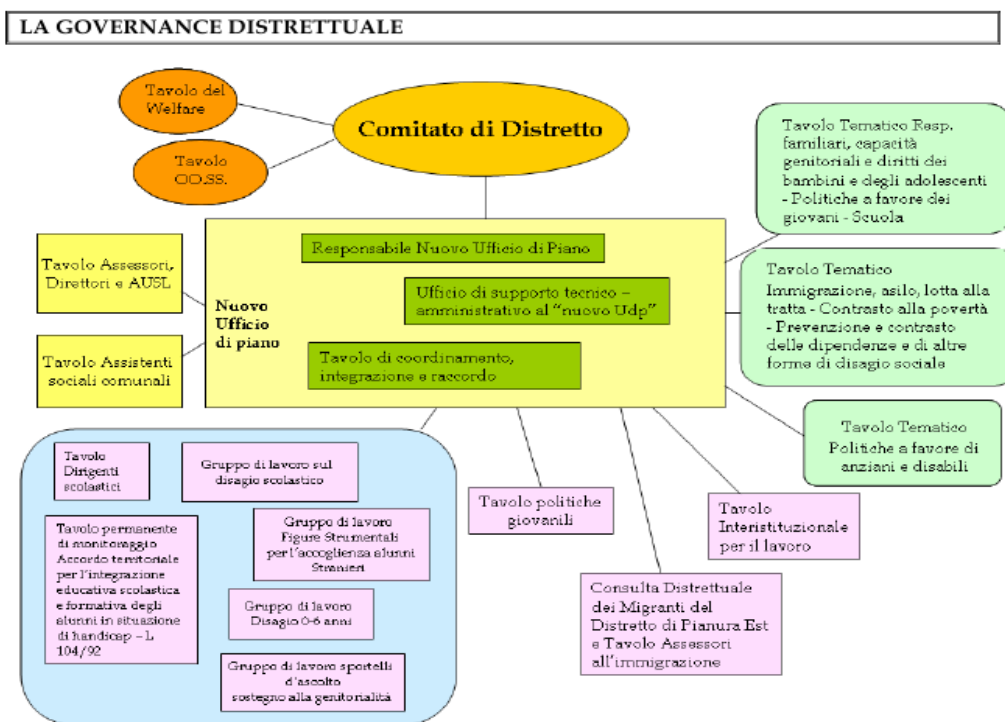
LA GOVERNANCE DISTRETTUALE

Tavolo del Welfare

Tavolo OO.SS.

Comitato di Distretto

Tavolo Tematico Resp. familiari, capacità genitoriali e diritti dei bambini e degli adolescenti - Politiche a favore dei giovani - Scuola

Tavolo Assessori, Direttori e AUSL

Tavolo Assistenti sociali comunali

Nuovo Ufficio di piano

Responsabile Nuovo Ufficio di Piano

Ufficio di supporto tecnico – amministrativo al "nuovo Udp"

Tavolo di coordinamento, integrazione e raccordo

Tavolo Tematico Immigrazione, asilo, lotta alla tratta - Contrasto alla povertà - Prevenzione e contrasto delle dipendenze e di altre forme di disagio sociale

Tavolo Tematico Politiche a favore di anziani e disabili

Tavolo Dirigenti scolastici

Gruppo di lavoro sul disagio scolastico

Tavolo permanente di monitoraggio Accordo territoriale per l'integrazione educativa scolastica e formativa degli alunni in situazione di handicap – L. 104/92

Gruppo di lavoro Figure Strumentali per l'accoglienza alunni Stranieri

Gruppo di lavoro Disagio 0-6 anni

Gruppo di lavoro sportelli d'ascolto sostegno alla genitorialità

Tavolo politiche giovanili

Tavolo Interistituzionale per il lavoro

Consulta Distrettuale dei Migranti del Distretto di Pianura Est e Tavolo Assessori all'immigrazione